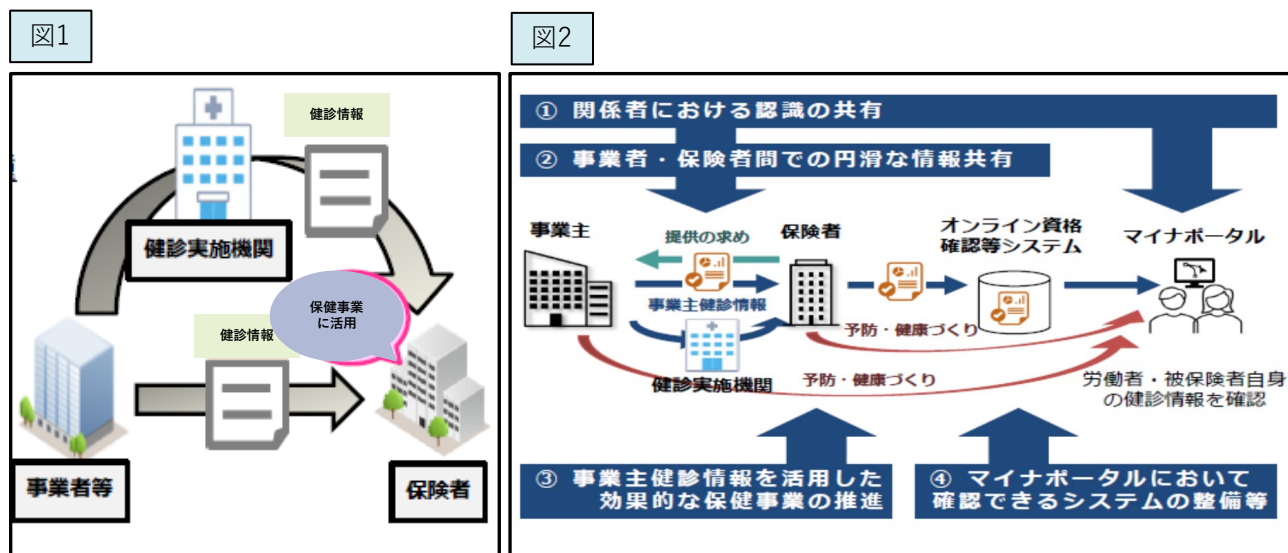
図1

健診情報

健診実施機関

保健事業に活用

健診情報

事業者等

保険者

図2

① 関係者における認識の共有

② 事業者・保険者間での円滑な情報共有

事業主

提供の求め

保険者

オンライン資格確認等システム

マイナポータル

事業主健診情報

予防・健康づくり

健診実施機関

予防・健康づくり

労働者・被保険者自身の健診情報を確認

③ 事業主健診情報を活用した効果的な保健事業の推進

④ マイナポータルにおいて確認できるシステムの整備等